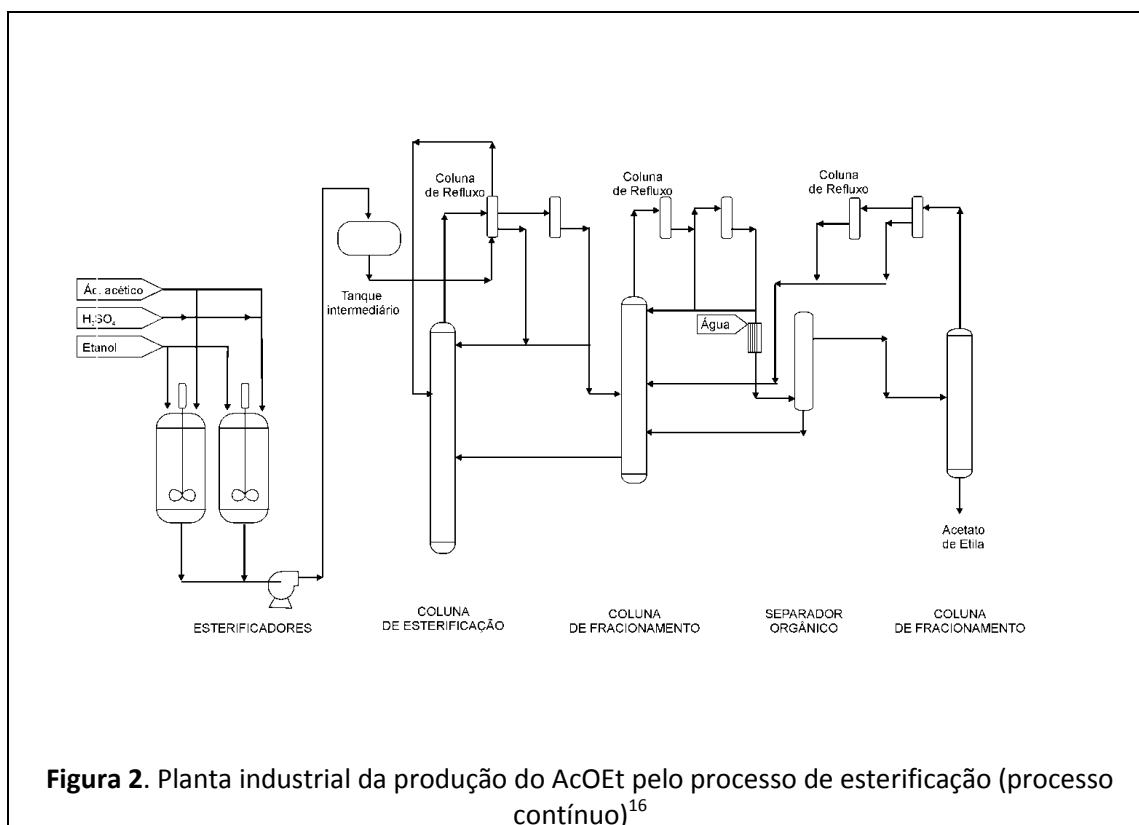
Ác. acético
$H_2SO_4$
Etanol

Tanque intermediário

Coluna de Refluxo

Coluna de Refluxo

Coluna de Refluxo

Água

Acetato de Etila

ESTERIFICADORES

COLUNA DE ESTERIFICAÇÃO

COLUNA DE FRACIONAMENTO

SEPARADOR ORGÂNICO

COLUNA DE FRACIONAMENTO

**Figura 2**. Planta industrial da produção do AcOEt pelo processo de esterificação (processo contínuo)$^{16}$